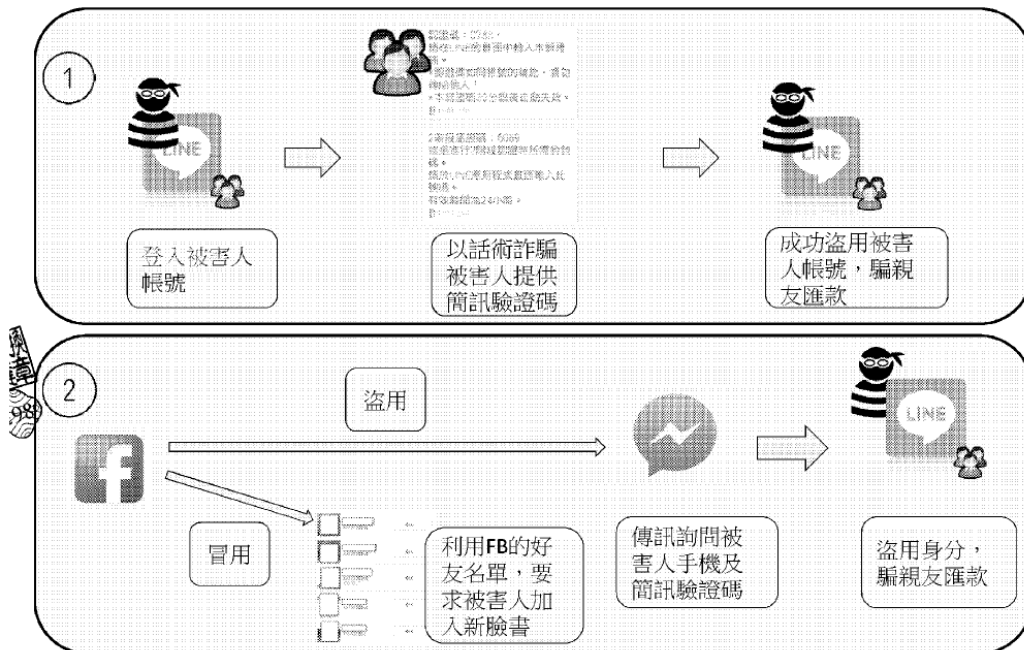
1

LINE

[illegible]

LINE

登入被害人帳號

以話術詐騙被害人提供簡訊驗證碼

成功盜用被害人帳號，騙親友匯款

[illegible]

2

盜用

LINE

冒用

利用FB的好友名單，要求被害人加入新臉書

傳訊詢問被害人手機及簡訊驗證碼

盜用身分，騙親友匯款